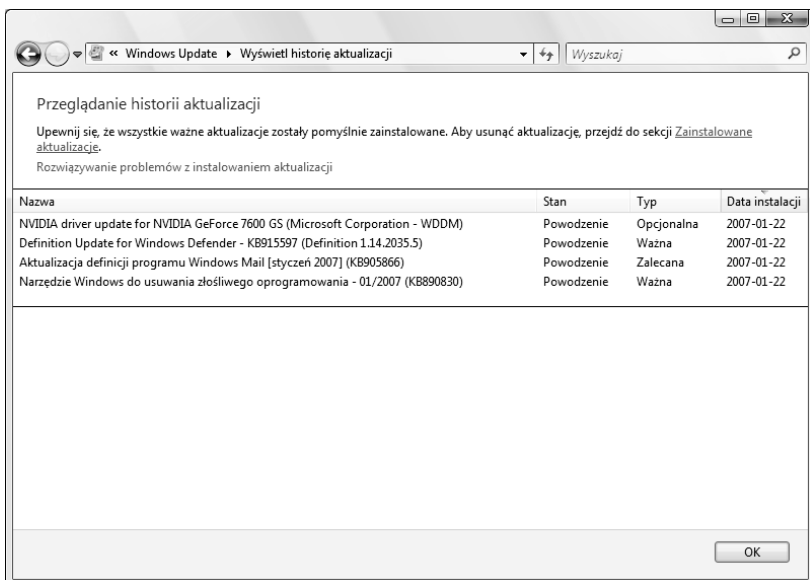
« Windows Update ▸ Wyświetl historię aktualizacji

Wyszukaj

Przeglądanie historii aktualizacji

Upewnij się, że wszystkie ważne aktualizacje zostały pomyślnie zainstalowane. Aby usunąć aktualizację, przejdź do sekcji Zainstalowane aktualizacje.

Rozwiązywanie problemów z instalowaniem aktualizacji

| Nazwa | Stan | Typ | Data instalacji |
|---|---|---|---|
| NVIDIA driver update for NVIDIA GeForce 7600 GS (Microsoft Corporation - WDDM) | Powodzenie | Opcjonalna | 2007-01-22 |
| Definition Update for Windows Defender - KB915597 (Definition 1.14.2035.5) | Powodzenie | Ważna | 2007-01-22 |
| Aktualizacja definicji programu Windows Mail [styczeń 2007] (KB905866) | Powodzenie | Zalecana | 2007-01-22 |
| Narzędzie Windows do usuwania złośliwego oprogramowania - 01/2007 (KB890830) | Powodzenie | Ważna | 2007-01-22 |

OK